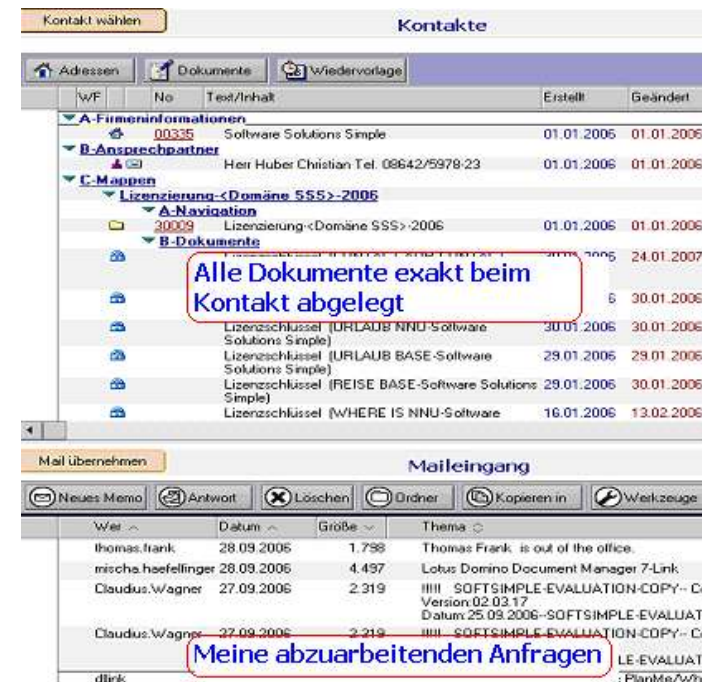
Kontakt wählen

Kontakte

Adressen | Dokumente | Wiedervorlage

| WF | No | Text/Inhalt | Erstellt | Geändert |
|---|---|---|---|---|
| ▼A-Firmeninformationen | | | | |
| | 00335 | Software Solutions Simple | 01.01.2006 | 01.01.2006 |
| ▼B-Ansprechpartner | | | | |
| | | Herr Huber Christian Tel. 08642/5978-23 | 01.01.2006 | 01.01.2006 |
| ▼C-Mappen | | | | |
| ▼Lizenzierung-<Domäne SSS>-2006 | | | | |
| ▼A-Navigation | | | | |
| | 30009 | Lizenzierung-<Domäne SSS>-2006 | 01.01.2006 | 01.01.2006 |
| ▼B-Dokumente | | | | |
| | | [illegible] | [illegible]2006 | 24.01.2007 |
| | | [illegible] | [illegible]6 | 30.01.2006 |
| | | Lizenzschlüssel (URLAUB NNU-Software Solutions Simple) | 30.01.2006 | 30.01.2006 |
| | | Lizenzschlüssel (URLAUB BASE-Software Solutions Simple) | 29.01.2006 | 29.01.2006 |
| | | Lizenzschlüssel (REISE BASE-Software Solutions Simple) | 29.01.2006 | 30.01.2006 |
| | | Lizenzschlüssel (WHERE IS NNU-Software | 16.01.2006 | 13.02.2006 |

Alle Dokumente exakt beim Kontakt abgelegt

Mail übernehmen

Maileingang

Neues Memo | Antwort | Löschen | Ordner | Kopieren in | Werkzeuge

| Wer | Datum | Größe | Thema |
|---|---|---|---|
| thomas.frank | 28.09.2006 | 1.798 | Thomas Frank is out of the office. |
| mischa.haefelfinger | 28.09.2006 | 4.497 | Lotus Domino Document Manager 7-Link |
| Claudius.Wagner | 27.09.2006 | 2.319 | !!!!! SOFTSIMPLE-EVALUATION-COPY-- C Version:02.03.17 Datum:25.09.2006--SOFTSIMPLE-EVALUAT |
| Claudius.Wagner | 27.09.2006 | 2.319 | !!!!! SOFTSIMPLE-EVALUATION-COPY-- C LE-EVALUAT |
| dlink | | | : PlanMe/Wh |

Meine abzuarbeitenden Anfragen